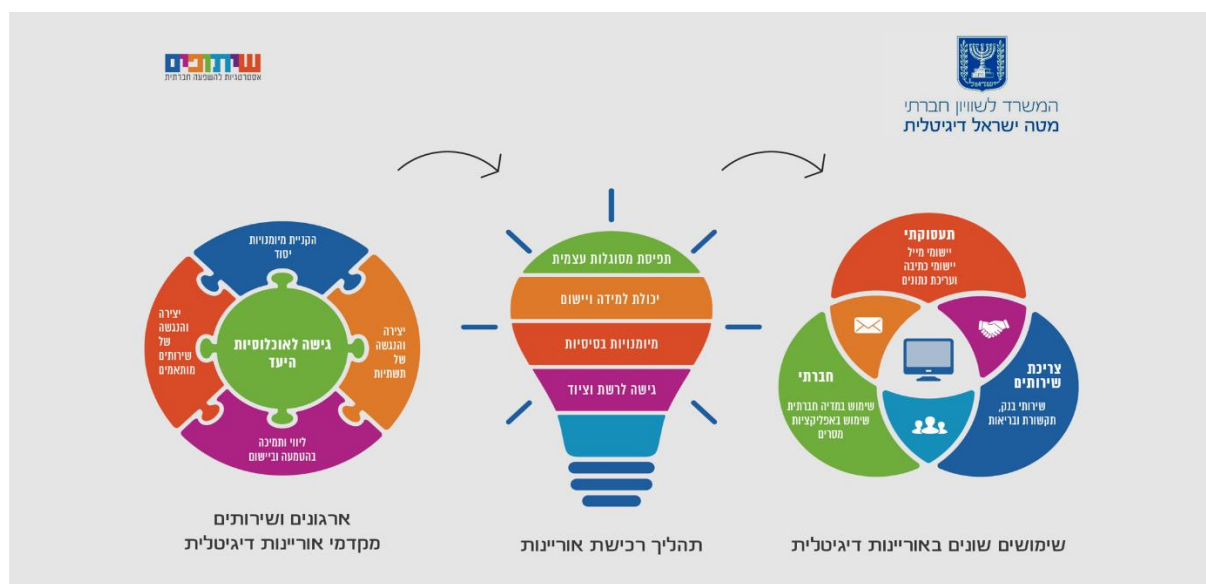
שיתופים
אסטרטגיות להשפעה חברתית

המשרד לשוויון חברתי
מטה ישראל דיגיטלית

תעסוקתי
יישומי מייל
יישומי כתיבה
ועריכת נתונים

צריכת שירותים
שירותי בנק,
תקשורת ובריאות

חברתי
שימוש במדיה חברתית
שימוש באפליקציות
מסרים

שימושים שונים באוריינות דיגיטלית

תפיסת מסוגלות עצמית
יכולת למידה ויישום
מיומנויות בסיסיות
גישה לרשת וציוד

תהליך רכישת אוריינות

הקניית מיומנויות
יסוד

יצירה
והנגשה
של
תשתיות

ליווי ותמיכה
בהטמעה וביישום

יצירה
והנגשה
של
שירותים
מותאמים

גישה לאוכלוסיות
היעד

ארגונים ושירותים
מקדמי אוריינות דיגיטלית